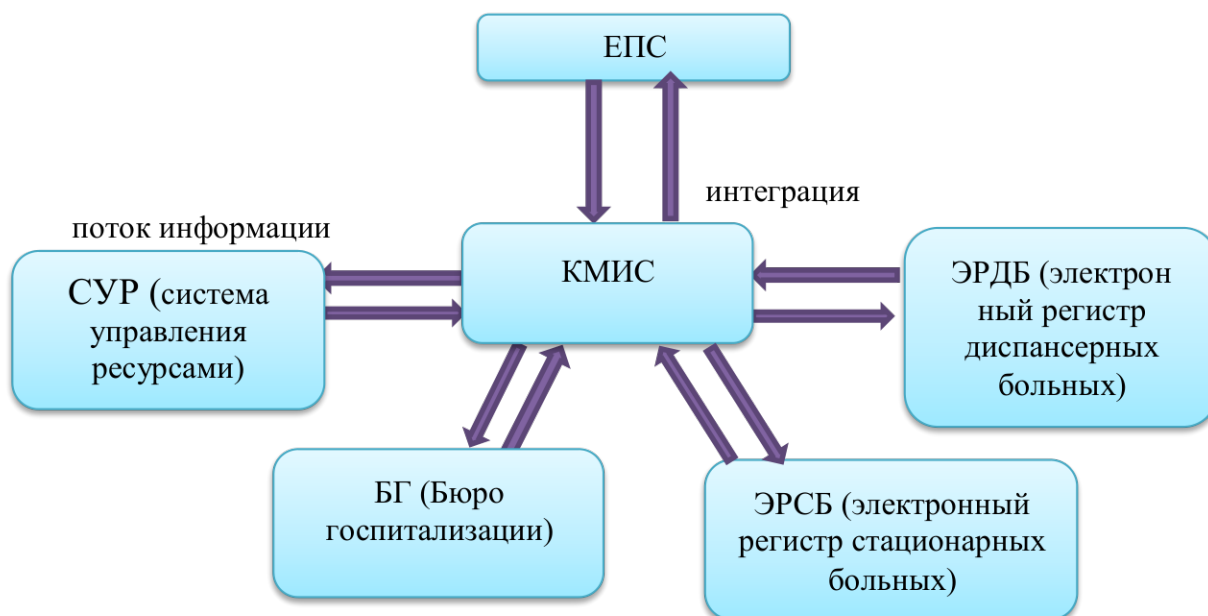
ЕПС

интеграция

поток информации

СУР (система управления ресурсами)

КМИС

ЭРДБ (электрон ный регистр диспансерных больных)

БГ (Бюро госпитализации)

ЭРСБ (электронный регистр стационарных больных)